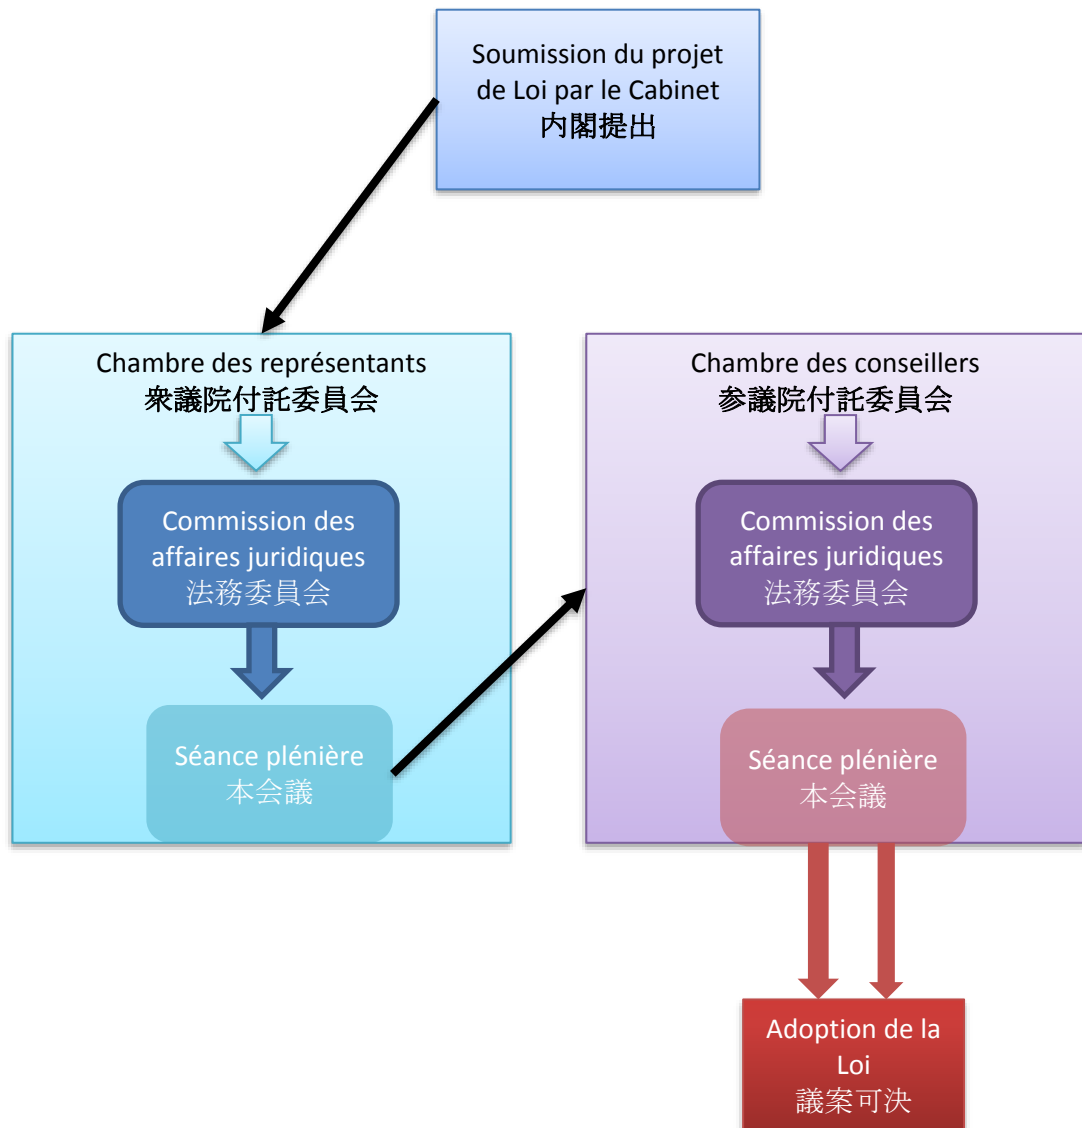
Soumission du projet de Loi par le Cabinet
内閣提出

Chambre des représentants
衆議院付託委員会

Commission des affaires juridiques
法務委員会

Séance plénière
本会議

Chambre des conseillers
参議院付託委員会

Commission des affaires juridiques
法務委員会

Séance plénière
本会議

Adoption de la Loi
議案可決